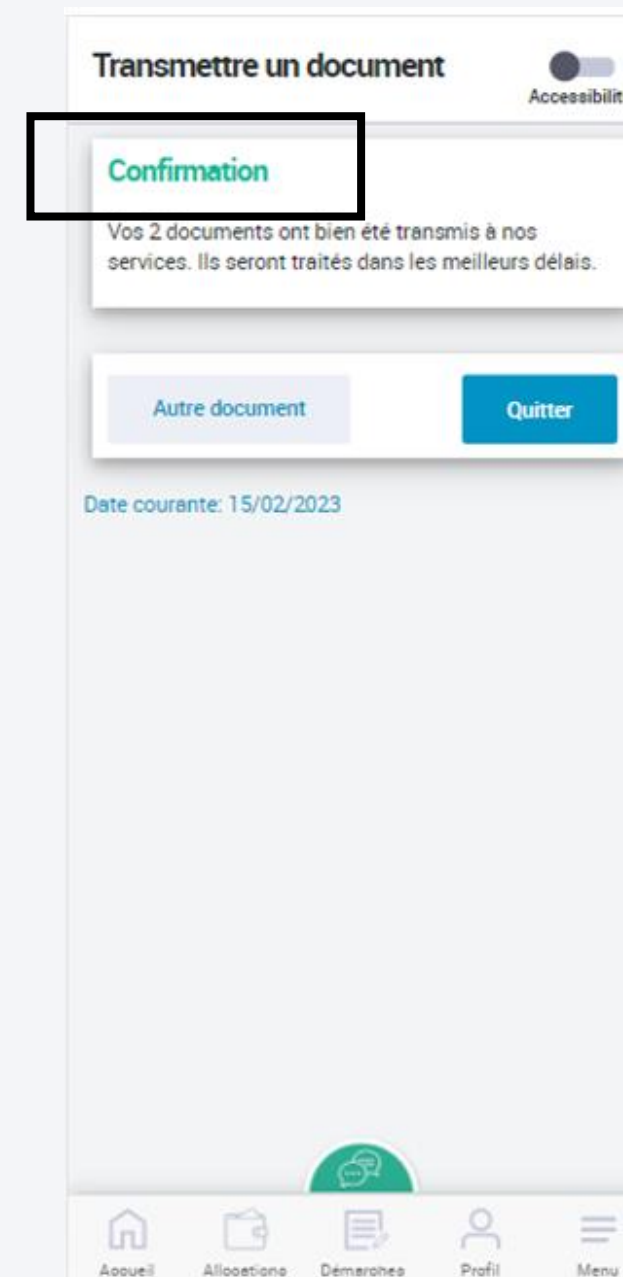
Transmettre un document

Accessibilit

Confirmation

Vos 2 documents ont bien été transmis à nos services. Ils seront traités dans les meilleurs délais.

Autre document

Quitter

Date courante: 15/02/2023

Accueil Allocations Démarches Profil Menu